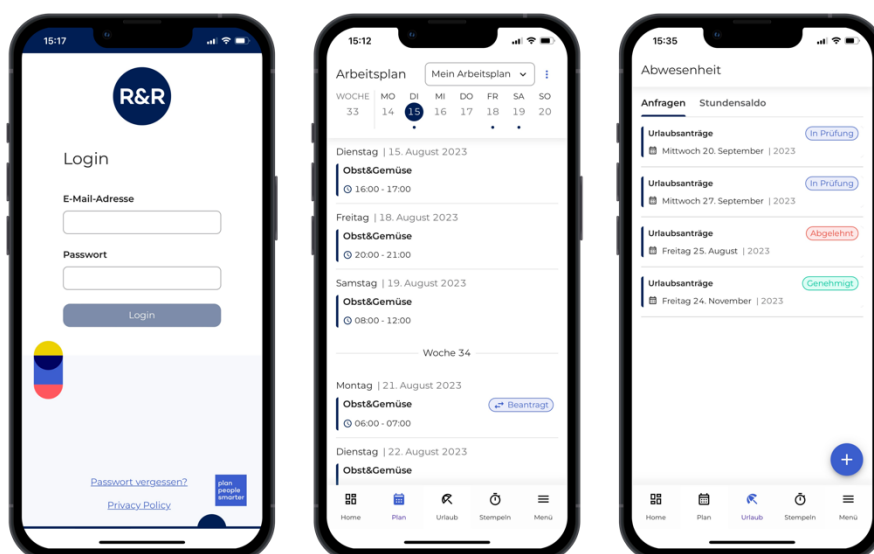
15:17

R&R

Login

E-Mail-Adresse

Passwort

Login

Passwort vergessen?

Privacy Policy

plan people smarter

15:12

Arbeitsplan

Mein Arbeitsplan

| WOCHE | MO | DI | MI | DO | FR | SA | SO |
|---|---|---|---|---|---|---|---|
| 33 | 14 | 15 | 16 | 17 | 18 | 19 | 20 |

Dienstag | 15. August 2023

Obst&Gemüse

16:00 - 17:00

Freitag | 18. August 2023

Obst&Gemüse

20:00 - 21:00

Samstag | 19. August 2023

Obst&Gemüse

08:00 - 12:00

Woche 34

Montag | 21. August 2023

Obst&Gemüse

Beantragt

06:00 - 07:00

Dienstag | 22. August 2023

Obst&Gemüse

Home Plan Urlaub Stempeln Menü

15:35

Abwesenheit

Anfragen Stundensaldo

Urlaubsanträge

In Prüfung

Mittwoch 20. September | 2023

Urlaubsanträge

In Prüfung

Mittwoch 27. September | 2023

Urlaubsanträge

Abgelehnt

Freitag 25. August | 2023

Urlaubsanträge

Genehmigt

Freitag 24. November | 2023

+

Home Plan Urlaub Stempeln Menü